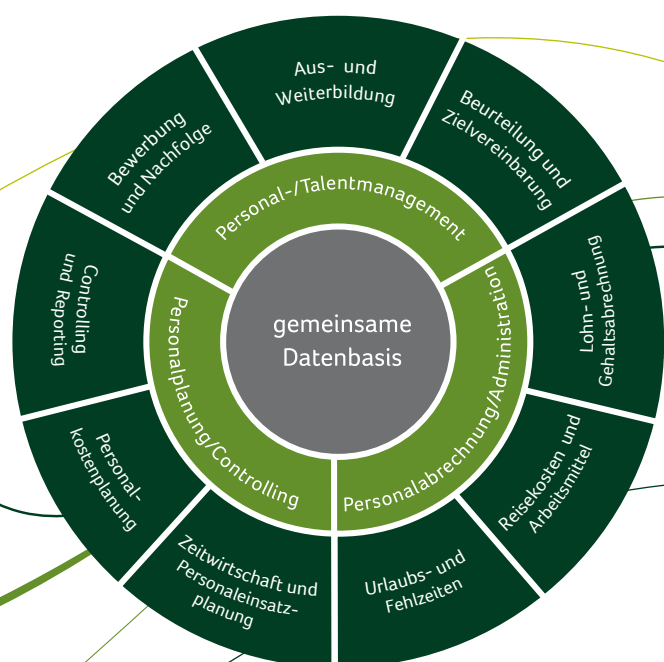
gemeinsame Datenbasis

Personal-/Talentmanagement

Personalabrechnung/Administration

Personalplanung/Controlling

Aus- und Weiterbildung

Beurteilung und Zielvereinbarung

Lohn- und Gehaltsabrechnung

Reisekosten und Arbeitsmittel

Urlaubs- und Fehlzeiten

Zeitwirtschaft und Personaleinsatzplanung

Personalkostenplanung

Controlling und Reporting

Bewerbung und Nachfolge